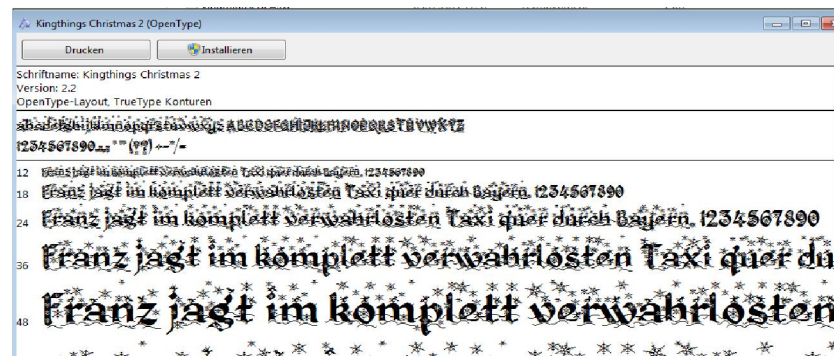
Kingthings Christmas 2 (OpenType)

Drucken

Installieren

Schriftname: Kingthings Christmas 2
Version: 2.2
OpenType-Layout, TrueType Konturen

abcdefghijklmnopqrstuvwxyz ABCDEFGHIJKLMNOPQRSTUVWXYZ
1234567890.,;:'"(!?) +-*/=

12 Franz jagt im komplett verwahrlosten Taxi quer durch Bayern. 1234567890
18 Franz jagt im komplett verwahrlosten Taxi quer durch Bayern. 1234567890
24 Franz jagt im komplett verwahrlosten Taxi quer durch Bayern. 1234567890
36 Franz jagt im komplett verwahrlosten Taxi quer du
48 Franz jagt im komplett verwahrlosten